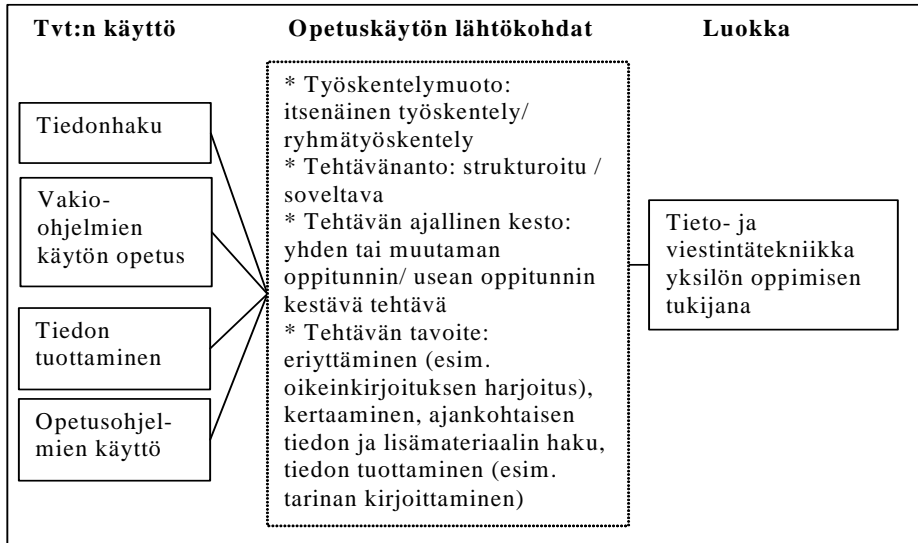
Tvt:n käyttö

Tiedonhaku

Vakioohjelmien käytön opetus

Tiedon tuottaminen

Opetusohjelmien käyttö

Opetuskäytön lähtökohdat

* Työskentelymuoto: itsenäinen työskentely/ ryhmätyöskentely
* Tehtävänanto: strukturoitu / soveltava
* Tehtävän ajallinen kesto: yhden tai muutaman oppitunnin/ usean oppitunnin kestävä tehtävä
* Tehtävän tavoite: eriyttäminen (esim. oikeinkirjoituksen harjoitus), kertaaminen, ajankohtaisen tiedon ja lisämateriaalin haku, tiedon tuottaminen (esim. tarinan kirjoittaminen)

Luokka

Tieto- ja viestintätekniikka yksilön oppimisen tukijana